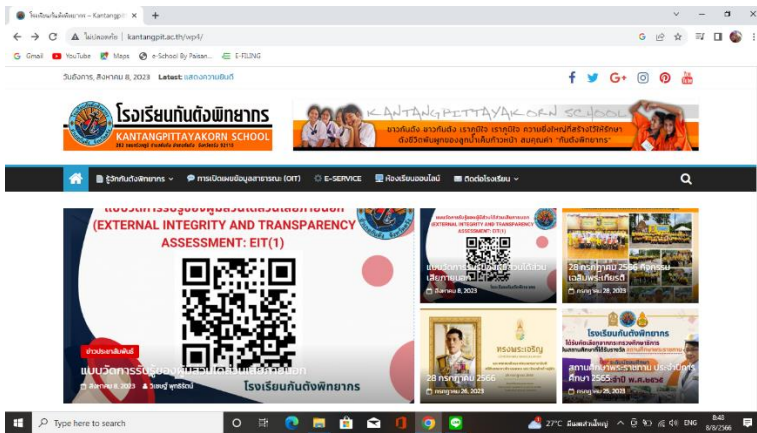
โรงเรียนกันตังพิทยากร – Kantangpit ×  +

ไม่ปลอดภัย | kantangpit.ac.th/wp4/

Gmail  YouTube  Maps  e-School By Paisan...  E-FILING

วันอังคาร, สิงหาคม 8, 2023  Latest: แสดงความยินดี

โรงเรียนกันตังพิทยากร
KANTANGPITTAYAKORN SCHOOL

KANTANGPITTAYAKORN SCHOOL

รู้จักกันตังพิทยากร  การเปิดเผยข้อมูลสาธารณะ (OIT)  E-SERVICE  ห้องเรียนออนไลน์  ติดต่อโรงเรียน

(EXTERNAL INTEGRITY AND TRANSPARENCY ASSESSMENT: EIT(1)

ข่าวประชาสัมพันธ์

แบบวัดการรับรู้ของผู้มีส่วนได้ส่วนเสียภายนอก โรงเรียนกันตังพิทยากร

สิงหาคม 8, 2023  วิเชษฐ์ พุทธิรักษ์

แบบวัดการรับรู้ของผู้มีส่วนได้ส่วนเสียภายนอก

สิงหาคม 8, 2023

28 กรกฎาคม 2566 กิจกรรมเฉลิมพระเกียรติ

กรกฎาคม 28, 2023

28 กรกฎาคม 2566

กรกฎาคม 26, 2023

โรงเรียนกันตังพิทยากร

ศึกษา 2565

กรกฎาคม 25, 2023

Type here to search

27°C  ENG  8:48  8/8/2566